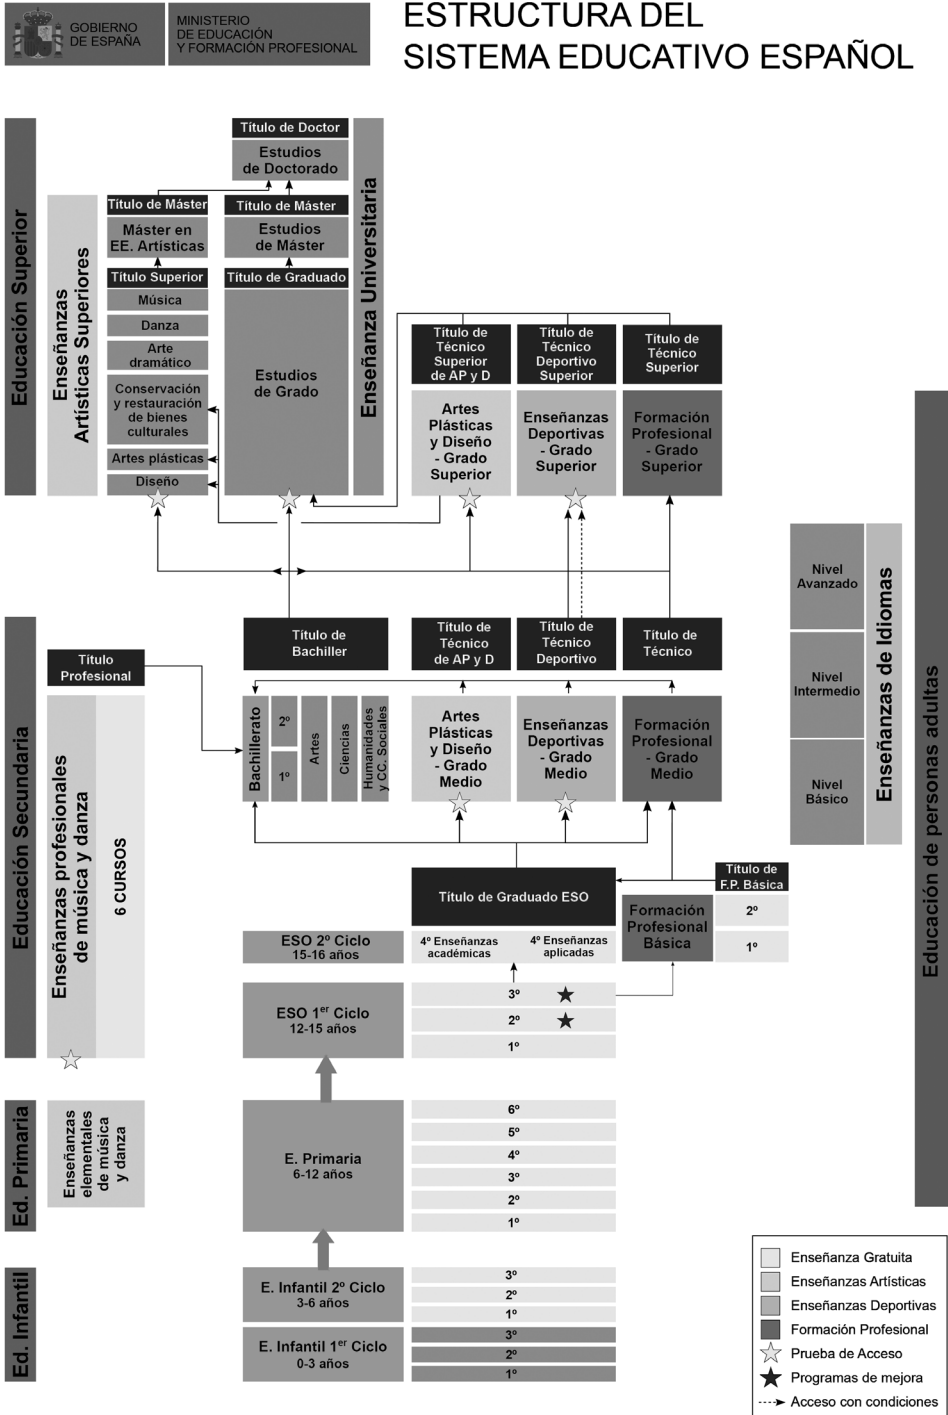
GOBIERNO DE ESPAÑA

MINISTERIO DE EDUCACIÓN Y FORMACIÓN PROFESIONAL

ESTRUCTURA DEL SISTEMA EDUCATIVO ESPAÑOL

Educación Superior

Enseñanzas Artísticas Superiores

Título de Doctor

Estudios de Doctorado

Título de Máster

Máster en EE. Artísticas

Título de Máster

Estudios de Máster

Título Superior

Música

Danza

Arte dramático

Conservación y restauración de bienes culturales

Artes plásticas

Diseño

Título de Graduado

Estudios de Grado

Enseñanza Universitaria

Título de Técnico Superior de AP y D

Artes Plásticas y Diseño - Grado Superior

Título de Técnico Deportivo Superior

Enseñanzas Deportivas - Grado Superior

Título de Técnico Superior

Formación Profesional - Grado Superior

Educación Secundaria

Título Profesional

Enseñanzas profesionales de música y danza

6 CURSOS

Título de Bachiller

Bachillerato

2º

1º

Artes

Ciencias

Humanidades y CC. Sociales

Título de Técnico de AP y D

Artes Plásticas y Diseño - Grado Medio

Título de Técnico Deportivo

Enseñanzas Deportivas - Grado Medio

Título de Técnico

Formación Profesional - Grado Medio

Nivel Avanzado

Nivel Intermedio

Nivel Básico

Enseñanzas de Idiomas

Educación de personas adultas

Título de Graduado ESO

Título de F.P. Básica

Formación Profesional Básica

2º

1º

ESO 2º Ciclo 15-16 años

4º Enseñanzas académicas

4º Enseñanzas aplicadas

ESO 1$^{er}$ Ciclo 12-15 años

3º

2º

1º

Ed. Primaria

Enseñanzas elementales de música y danza

E. Primaria 6-12 años

6º

5º

4º

3º

2º

1º

Ed. Infantil

E. Infantil 2º Ciclo 3-6 años

3º

2º

1º

E. Infantil 1$^{er}$ Ciclo 0-3 años

3º

2º

1º

Enseñanza Gratuita

Enseñanzas Artísticas

Enseñanzas Deportivas

Formación Profesional

Prueba de Acceso

Programas de mejora

Acceso con condiciones